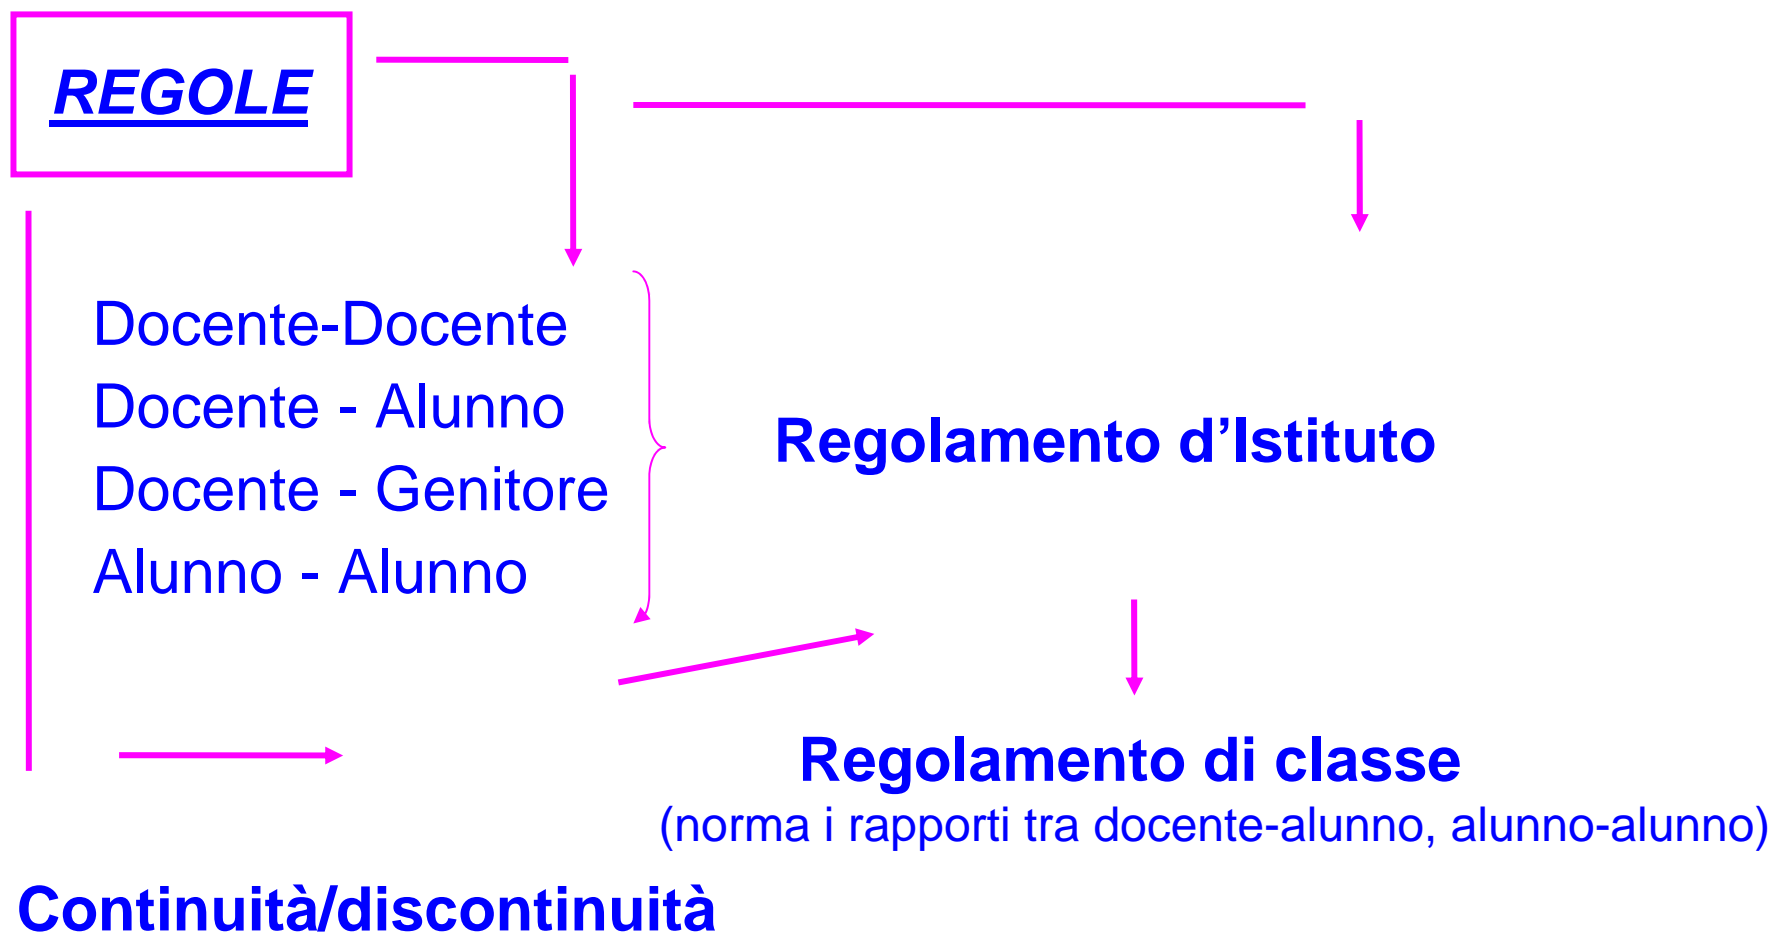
REGOLE

Docente-Docente
Docente - Alunno
Docente - Genitore
Alunno - Alunno

Regolamento d’Istituto

Regolamento di classe
(norma i rapporti tra docente-alunno, alunno-alunno)

Continuità/discontinuità